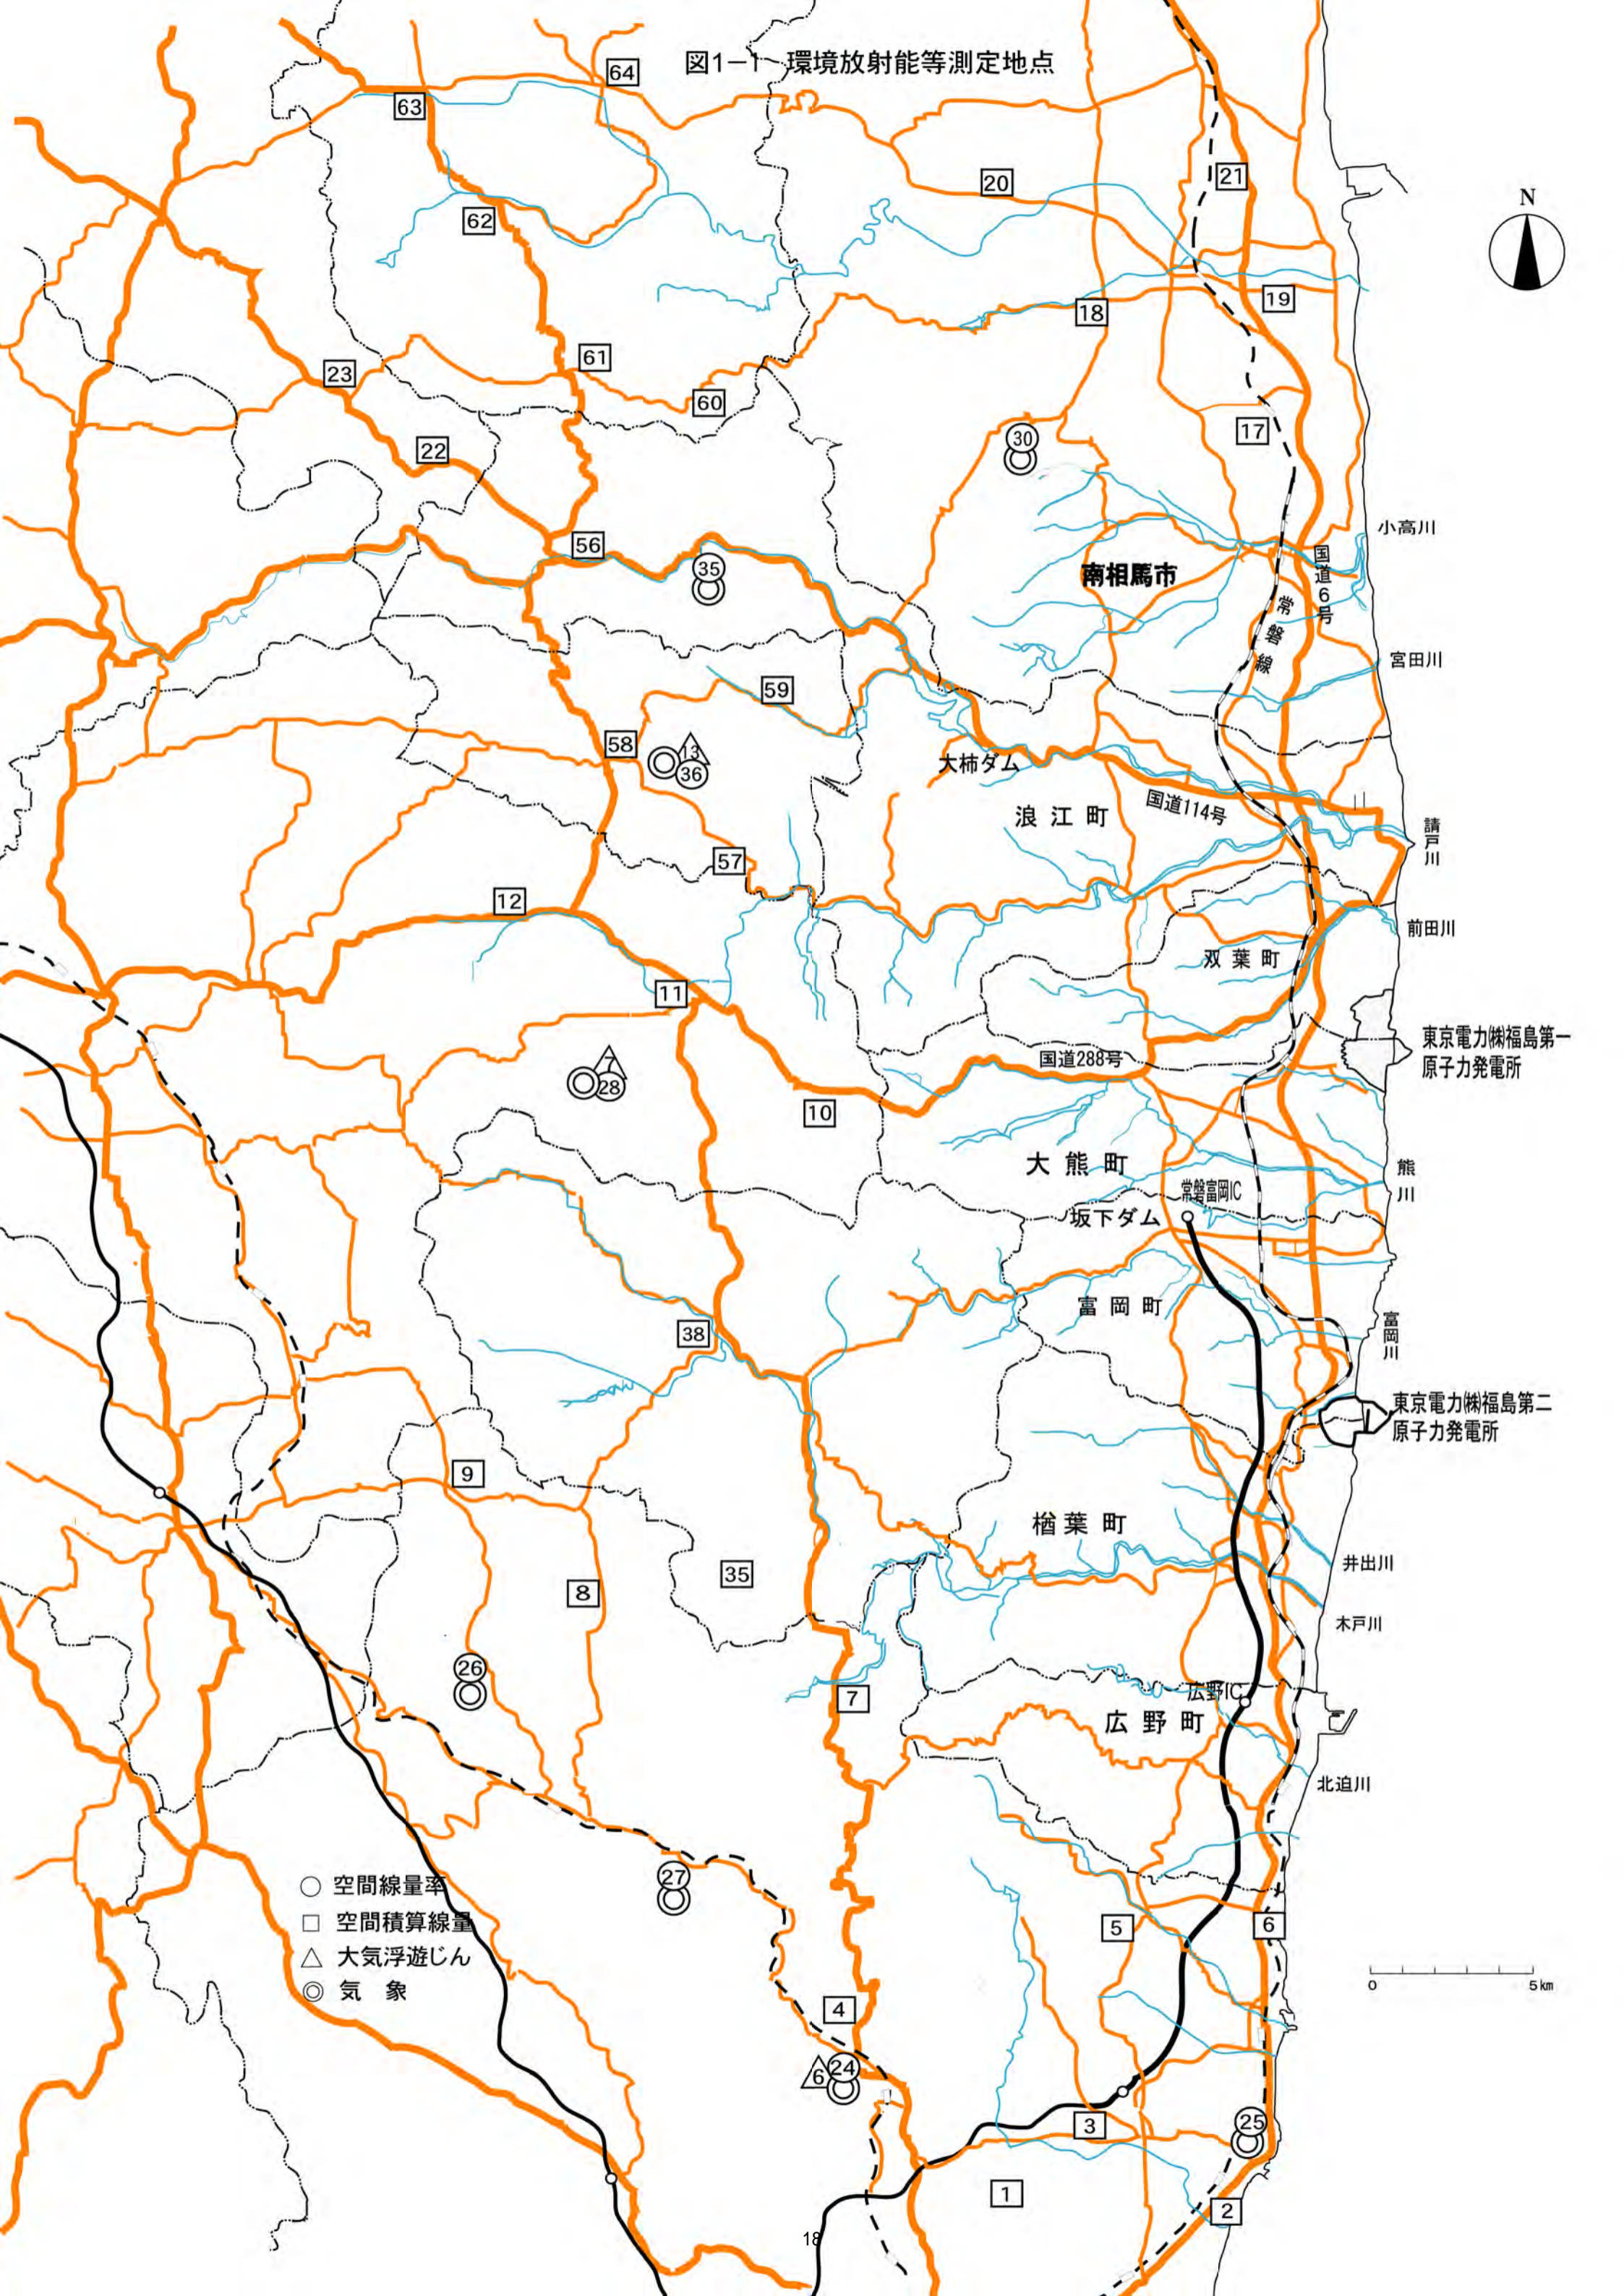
図1－1 環境放射能等測定地点

64
63
62
20
21
19
18
61
60
23
22
17
30
56
35
南相馬市
小高川
国道6号
常磐線
宮田川
59
58
13
36
大柿ダム
浪江町
国道114号
請戸川
57
12
前田川
11
双葉町
7
28
国道288号
東京電力㈱福島第一原子力発電所
10
大熊町
熊川
常磐富岡IC
坂下ダム
富岡町
富岡川
38
東京電力㈱福島第二原子力発電所
9
楢葉町
8
35
井出川
木戸川
26
7
広野IC
広野町
北迫川
27
5
6
4
24
6
3
25
1
2
○ 空間線量率
□ 空間積算線量
△ 大気浮遊じん
◎ 気 象
0
5km
N
18